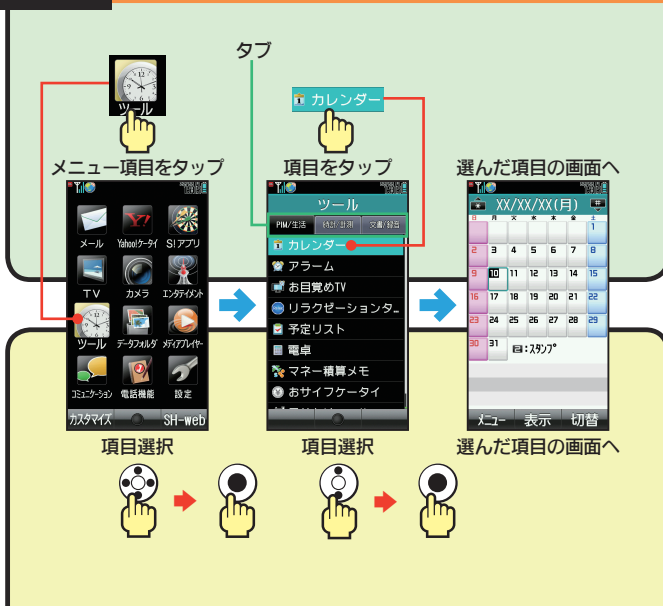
ツール

タブ

カレンダー

メニュー項目をタップ

項目をタップ

選んだ項目の画面へ

メール
Yahoo!ケータイ
S!アプリ
TV
カメラ
エンタテイメント
ツール
データフォルダ
メディアプレイヤー
コミュニケーション
電話機能
設定
カスタマイズ
SH-web

ツール
PIM/生活
計算/計測
文書/録音
カレンダー
アラーム
お目覚めTV
リラクゼーションタ..
予定リスト
電卓
マネー積算メモ
おサイフケータイ

XX/XX/XX(月)
日 月 火 水 木 金 土
1
2 3 4 5 6 7 8
9 10 11 12 13 14 15
16 17 18 19 20 21 22
23 24 25 26 27 28 29
30 31
:スタンプ
メニュー
表示
切替

項目選択

項目選択

選んだ項目の画面へ